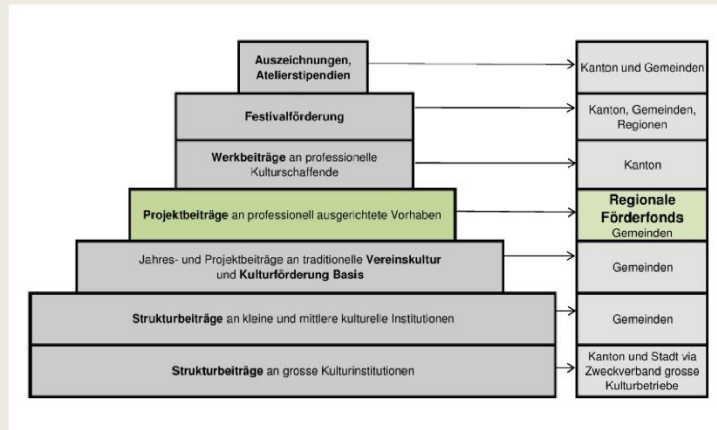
**Auszeichnungen, Atelierstipendien**

**Festivalförderung**

**Werkbeiträge** an professionelle Kulturschaffende

**Projektbeiträge** an professionell ausgerichtete Vorhaben

Jahres- und Projektbeiträge an traditionelle **Vereinskultur** und **Kulturförderung Basis**

**Strukturbeiträge** an kleine und mittlere kulturelle Institutionen

**Strukturbeiträge** an grosse Kulturinstitutionen

Kanton und Gemeinden

Kanton, Gemeinden, Regionen

Kanton

**Regionale Förderfonds**
Gemeinden

Gemeinden

Gemeinden

Kanton und Stadt via Zweckverband grosse Kulturbetriebe